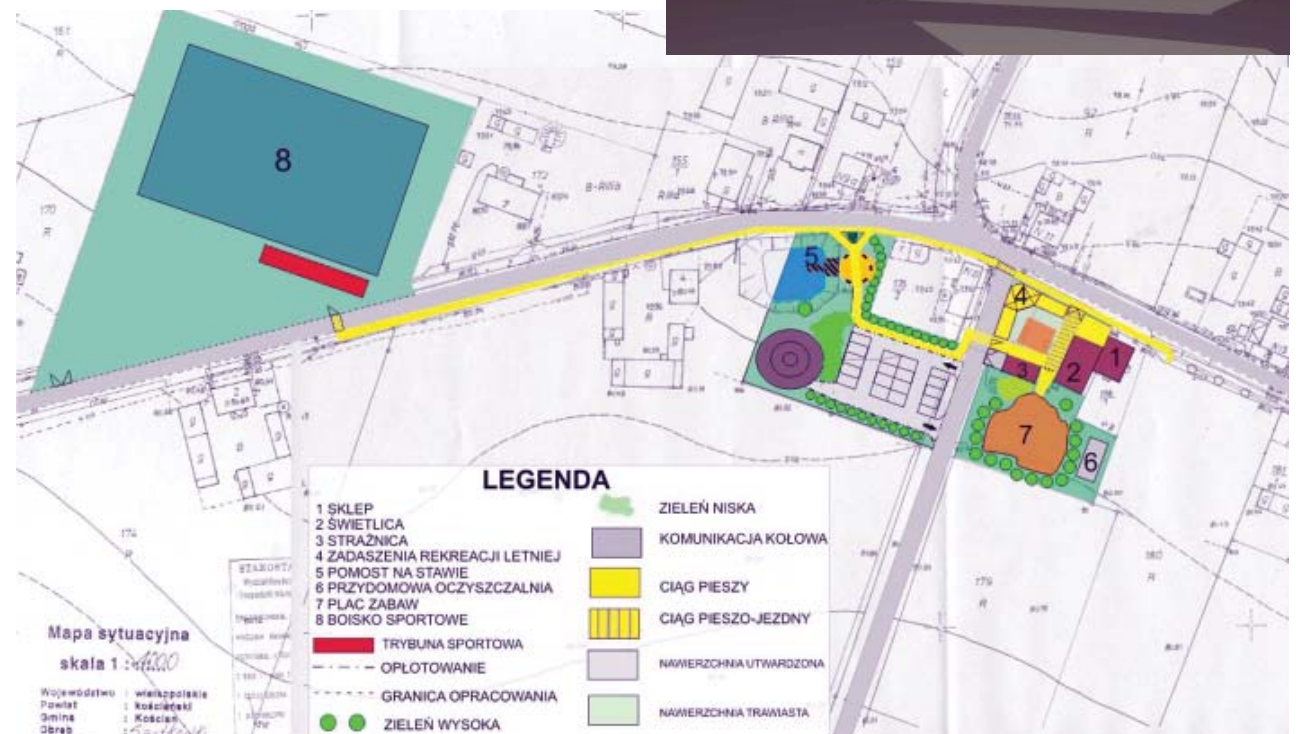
8

5

4

1

2

3

7

6

LEGENDA

1 SKLEP
2 ŚWIETLICA
3 STRAŻNICA
4 ZADASZENIA REKREACJI LETNIEJ
5 POMOST NA STAWIE
6 PRZYDOMOWA OCZYSZCZALNIA
7 PLAC ZABAW
8 BOISKO SPORTOWE

TRYBUNA SPORTOWA
OPŁOTOWANIE
GRANICA OPRACOWANIA
ZIELEŃ WYSOKA

ZIELEŃ NISKA
KOMUNIKACJA KOŁOWA
CIĄG PIESZY
CIĄG PIESZO-JEZDNY
NAWIERZCHNIA UTWARDZONA
NAWIERZCHNIA TRAWIASTA

Mapa sytuacyjna
skala 1 : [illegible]

Województwo : wielkopolskie
Powiat : kościański
Gmina : Kościan
Obręb : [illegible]

STAROSTA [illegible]